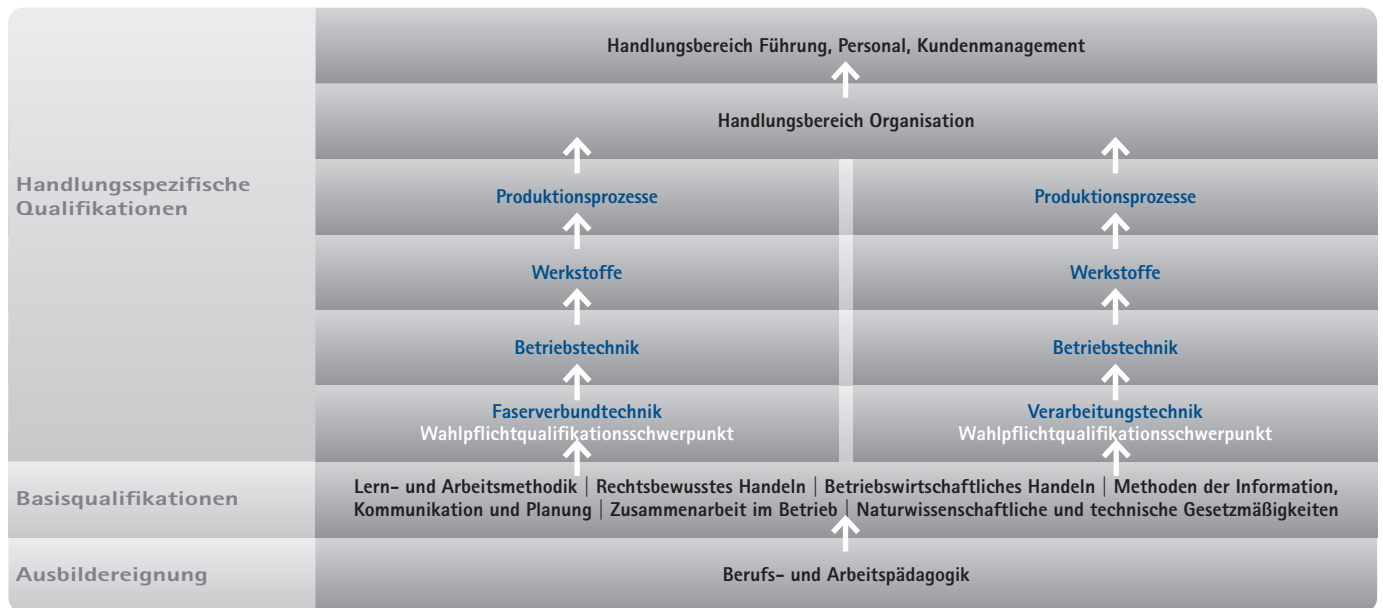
Handlungsspezifische Qualifikationen

Handlungsbereich Führung, Personal, Kundenmanagement

Handlungsbereich Organisation

Produktionsprozesse

Werkstoffe

Betriebstechnik

Faserverbundtechnik
Wahlpflichtqualifikationsschwerpunkt

Produktionsprozesse

Werkstoffe

Betriebstechnik

Verarbeitungstechnik
Wahlpflichtqualifikationsschwerpunkt

Basisqualifikationen

Lern- und Arbeitsmethodik | Rechtsbewusstes Handeln | Betriebswirtschaftliches Handeln | Methoden der Information, Kommunikation und Planung | Zusammenarbeit im Betrieb | Naturwissenschaftliche und technische Gesetzmäßigkeiten

Ausbildereignung

Berufs- und Arbeitspädagogik